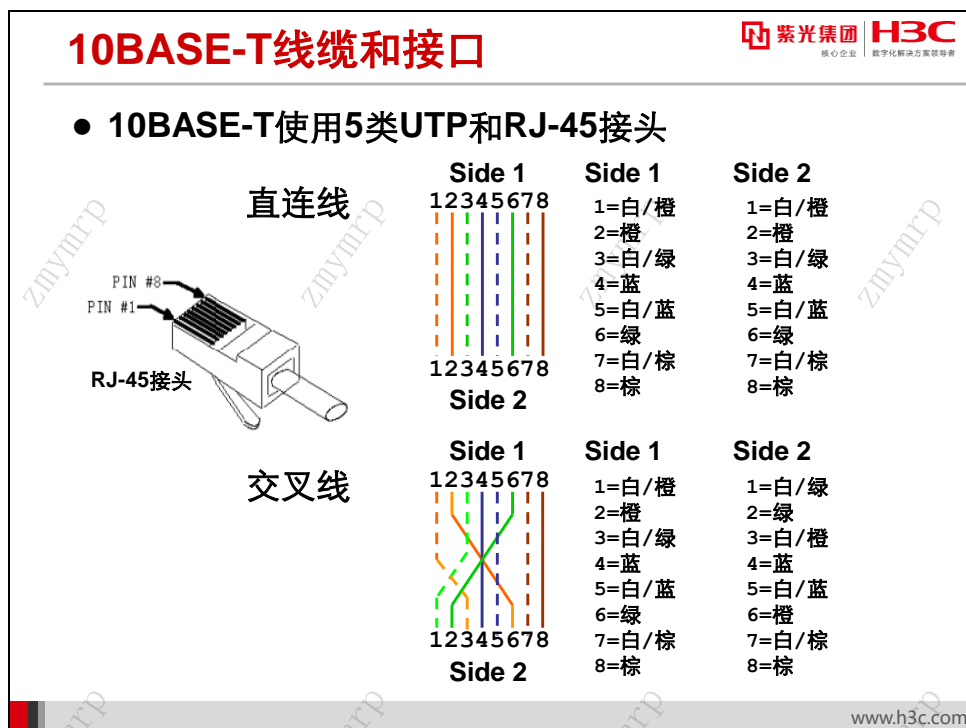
10BASE-T线缆和接口

紫光集团 核心企业 H3C 数字化解决方案领导者

● 10BASE-T使用5类UTP和RJ-45接头

直连线

PIN #8
PIN #1

RJ-45接头

Side 1
12345678
12345678
Side 2

| Side 1 | Side 2 |
|---|---|
| 1=白/橙 | 1=白/橙 |
| 2=橙 | 2=橙 |
| 3=白/绿 | 3=白/绿 |
| 4=蓝 | 4=蓝 |
| 5=白/蓝 | 5=白/蓝 |
| 6=绿 | 6=绿 |
| 7=白/棕 | 7=白/棕 |
| 8=棕 | 8=棕 |

交叉线

Side 1
12345678
12345678
Side 2

| Side 1 | Side 2 |
|---|---|
| 1=白/橙 | 1=白/绿 |
| 2=橙 | 2=绿 |
| 3=白/绿 | 3=白/橙 |
| 4=蓝 | 4=蓝 |
| 5=白/蓝 | 5=白/蓝 |
| 6=绿 | 6=橙 |
| 7=白/棕 | 7=白/棕 |
| 8=棕 | 8=棕 |

zmymrp

www.h3c.com